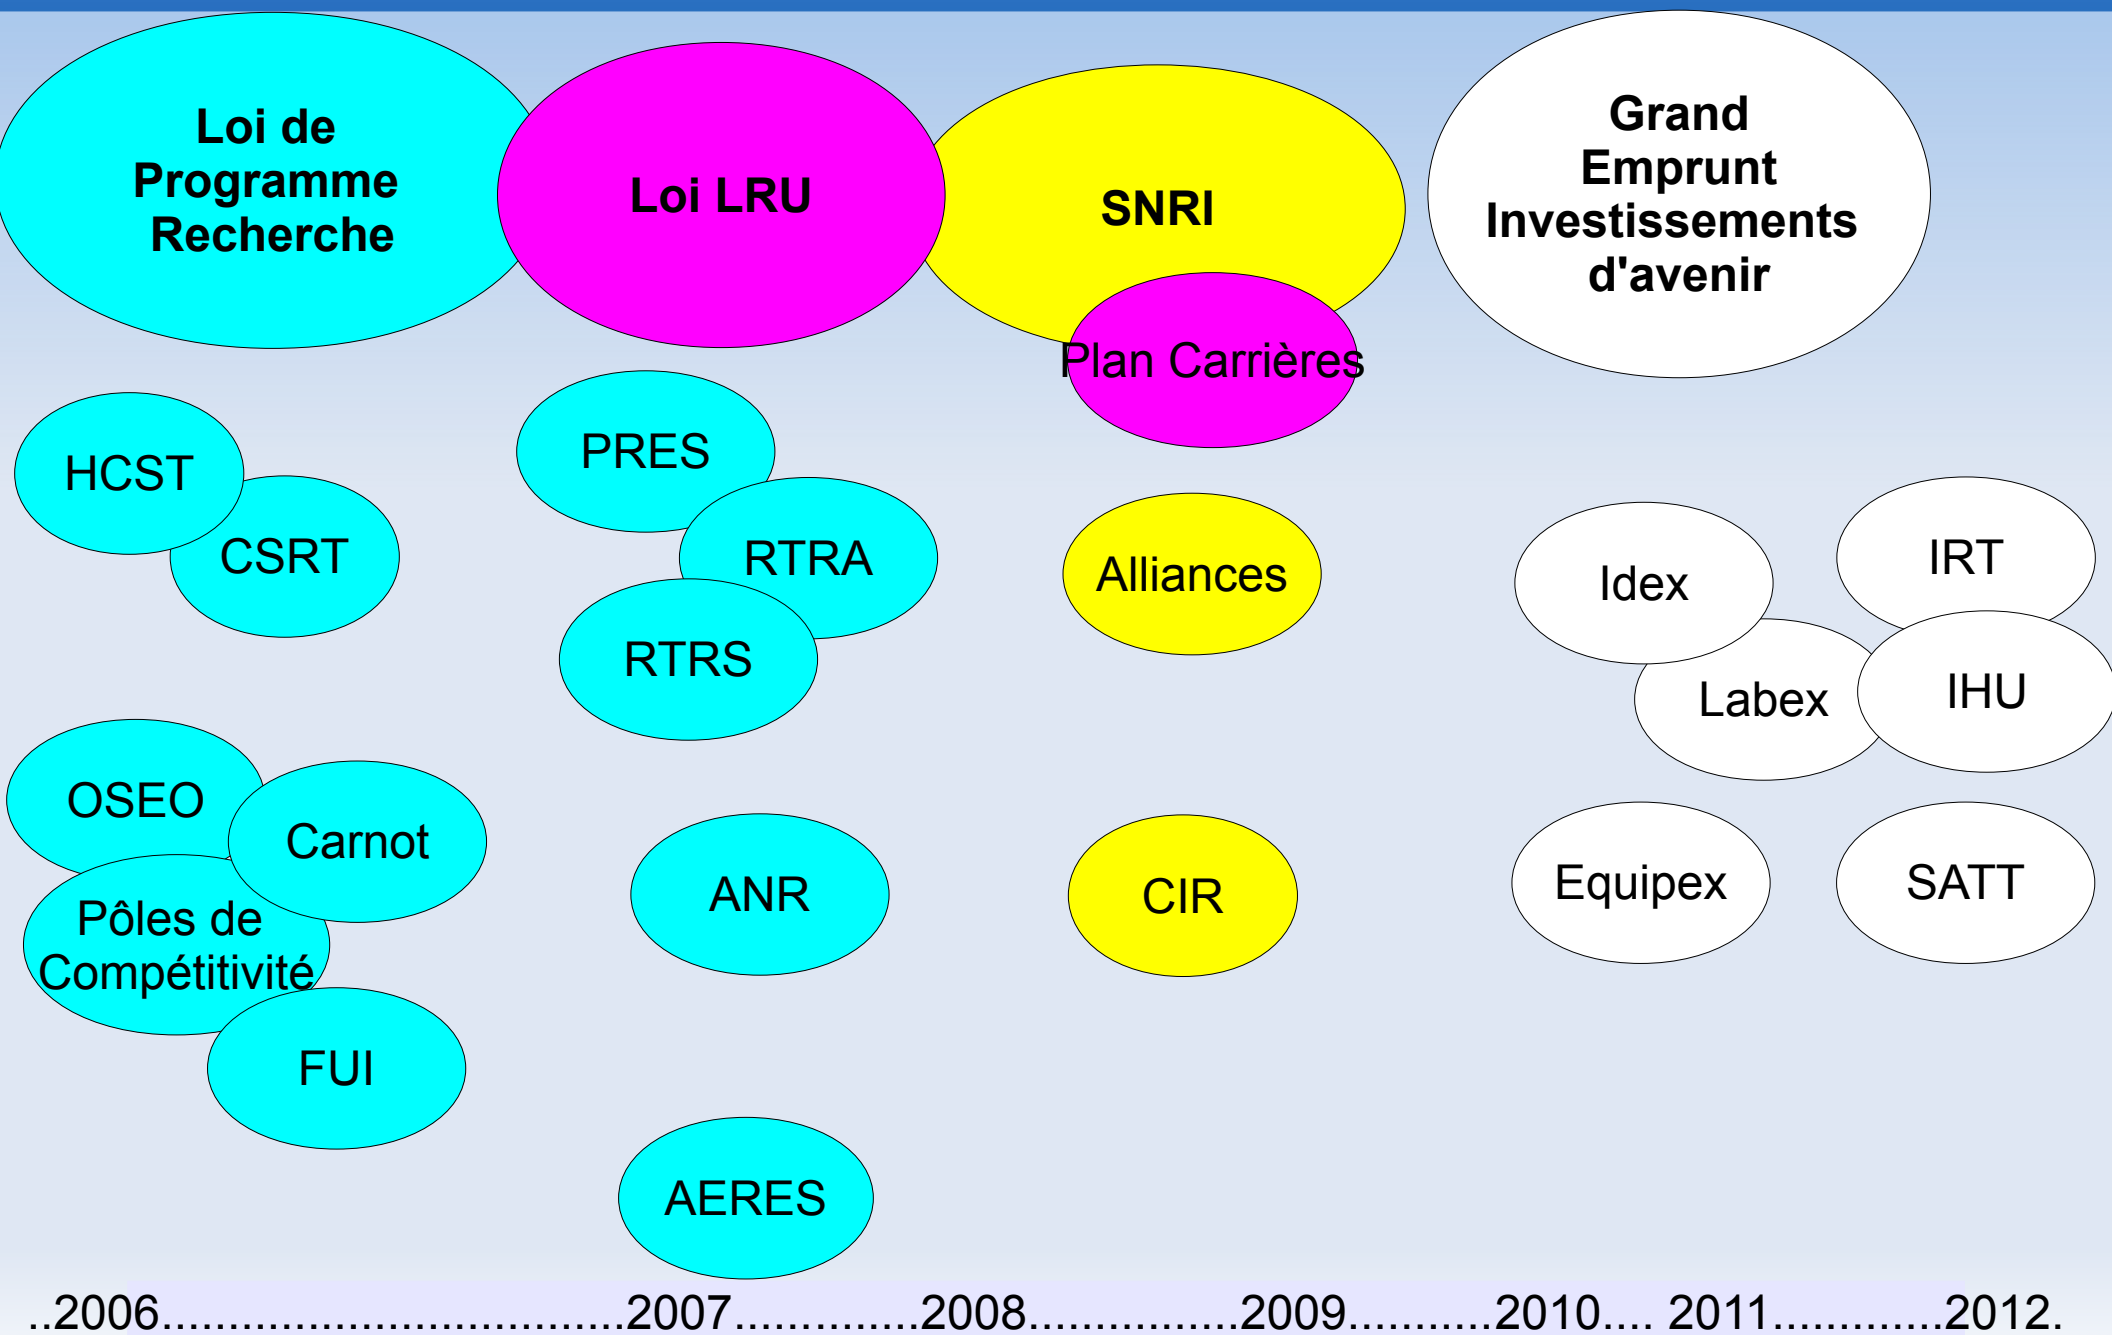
Loi de Programme Recherche

Loi LRU

SNRI

Grand Emprunt Investissements d'avenir

Plan Carrières

HCST

CSRT

PRES

RTRA

RTRS

Alliances

Idex

IRT

Labex

IHU

OSEO

Carnot

Pôles de Compétitivité

FUI

ANR

CIR

Equipex

SATT

AERES

..2006..............................2007............2008...............2009..........2010.... 2011............2012.